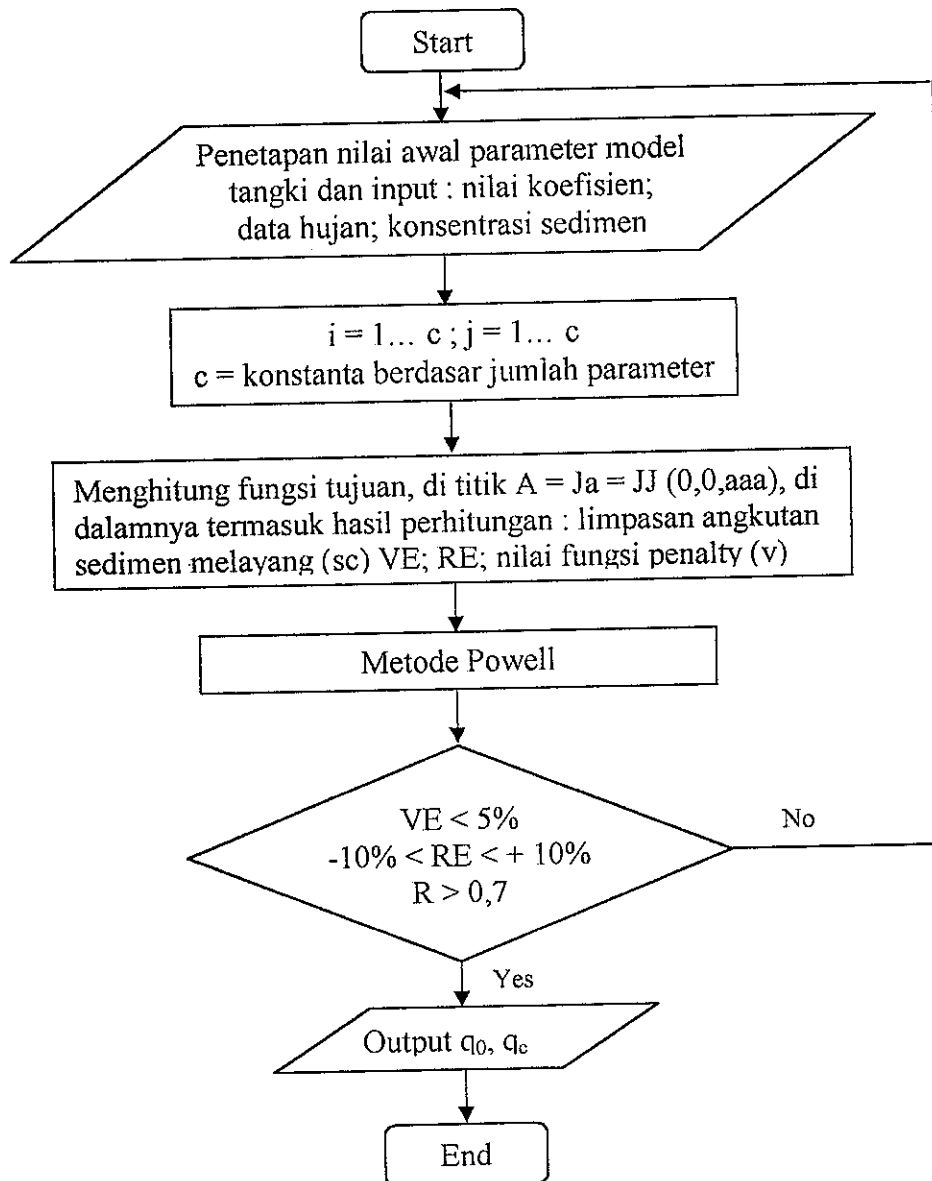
Start

Penetapan nilai awal parameter model tangki dan input : nilai koefisien; data hujan; konsentrasi sedimen

i = 1... c ; j = 1... c
c = konstanta berdasar jumlah parameter

Menghitung fungsi tujuan, di titik A = Ja = JJ (0,0,aaa), di dalamnya termasuk hasil perhitungan : limpasan angkutan sedimen melayang (sc) VE; RE; nilai fungsi penalty (v)

Metode Powell

VE < 5%
-10% < RE < + 10%
R > 0,7

No

Yes

Output $q_0$, $q_c$

End